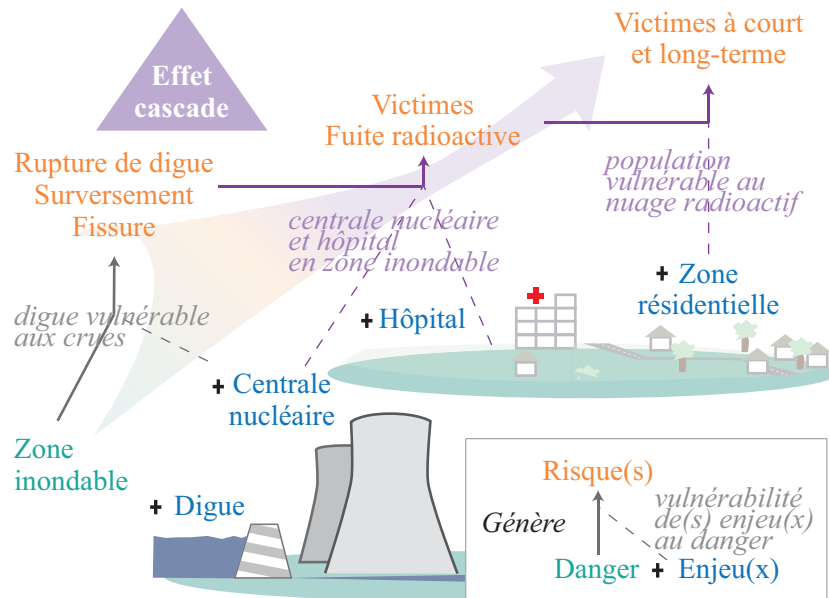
Effet cascade

Victimes à court et long-terme

Victimes
Fuite radioactive

Rupture de digue
Surversement
Fissure

population vulnérable au nuage radioactif

centrale nucléaire et hôpital en zone inondable

+ Zone résidentielle

+ Hôpital

digue vulnérable aux crues

+ Centrale nucléaire

Zone inondable

+ Digue

Risque(s)

Génère

vulnérabilité de(s) enjeu(x) au danger

Danger + Enjeu(x)